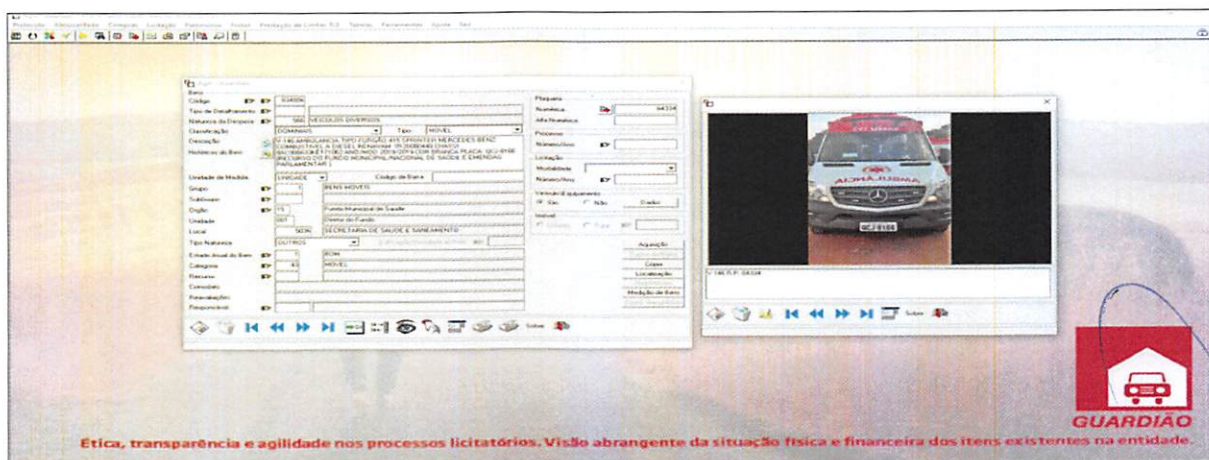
Bem
Código
Tipo de Detalhamento
Natureza da Despesa 986 VEÍCULOS DIVERSOS
Classificação DOMINIAIS Tipo MÓVEL
Descrição
Histórico do Bem
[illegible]
Unidade de Medida UNIDADE Código de Barra
Grupo BENS MÓVEIS
Subgrupo
Órgão Fundo Municipal de Saúde
Unidade Gestão do Fundo
Local SECRETARIA DE SAÚDE E SANEAMENTO
Tipo Natureza OUTROS
Estado Atual do Bem BOM
Categoria MÓVEL
Recurso
Comodato
Reavaliações
Responsável
Plaqueta
Numérica
Alfa Numérica
Processo
Número/Ano
Licitação
Modalidade
Número/Ano
Veículo/Equipamento
Sim Não Dados
Imóvel
Aquisição
Cópia
Localização
Medição do Bem
Sobre
Sobre
GUARDIÃO
Ética, transparência e agilidade nos processos licitatórios. Visão abrangente da situação física e financeira dos itens existentes na entidade.